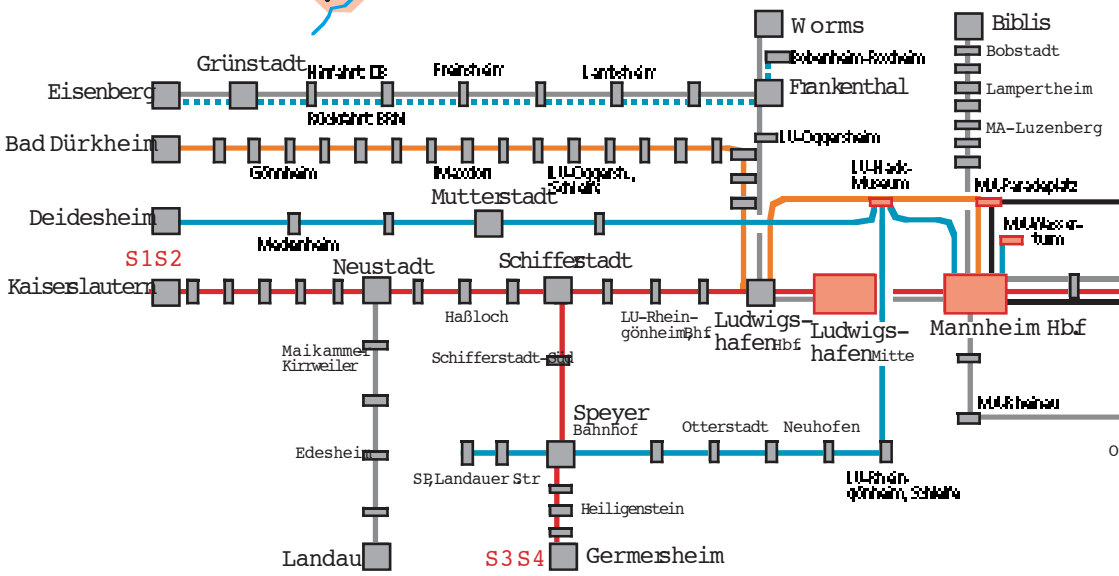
Worms

Biblis

Bobstadt

Lampertheim

MA-Luzenberg

Bobenheim-Roxheim

Frankenthal

Grünstadt

Hinfahrt DB

Freinsheim

Lambsheim

Eisenberg

Rückfahrt BRN

Bad Dürkheim

LU-Oggersheim

Gönnheim

Maxdorf

LU-Oggersh. Schlaffe

LU-Hack-Museum

MA-Paradeplatz

Mutterstadt

Deidesheim

Meckenheim

MA-Wasserturm

S1S2

Kaiserslautern

Neustadt

Schifferstadt

Haßloch

LU-Rheingönheim Bhf

Ludwigshafen Hbf

Ludwigshafen Mitte

Mannheim Hbf

Maikammer Kirrweiler

Schifferstadt-Süd

Speyer Bahnhof

Otterstadt

Neuhofen

MA-Rheinau

Edesheim

SP,Landauer Str

LU-Rheingönheim, Schlaffe

Heiligenstein

Landau

S3S4

Germersheim

O